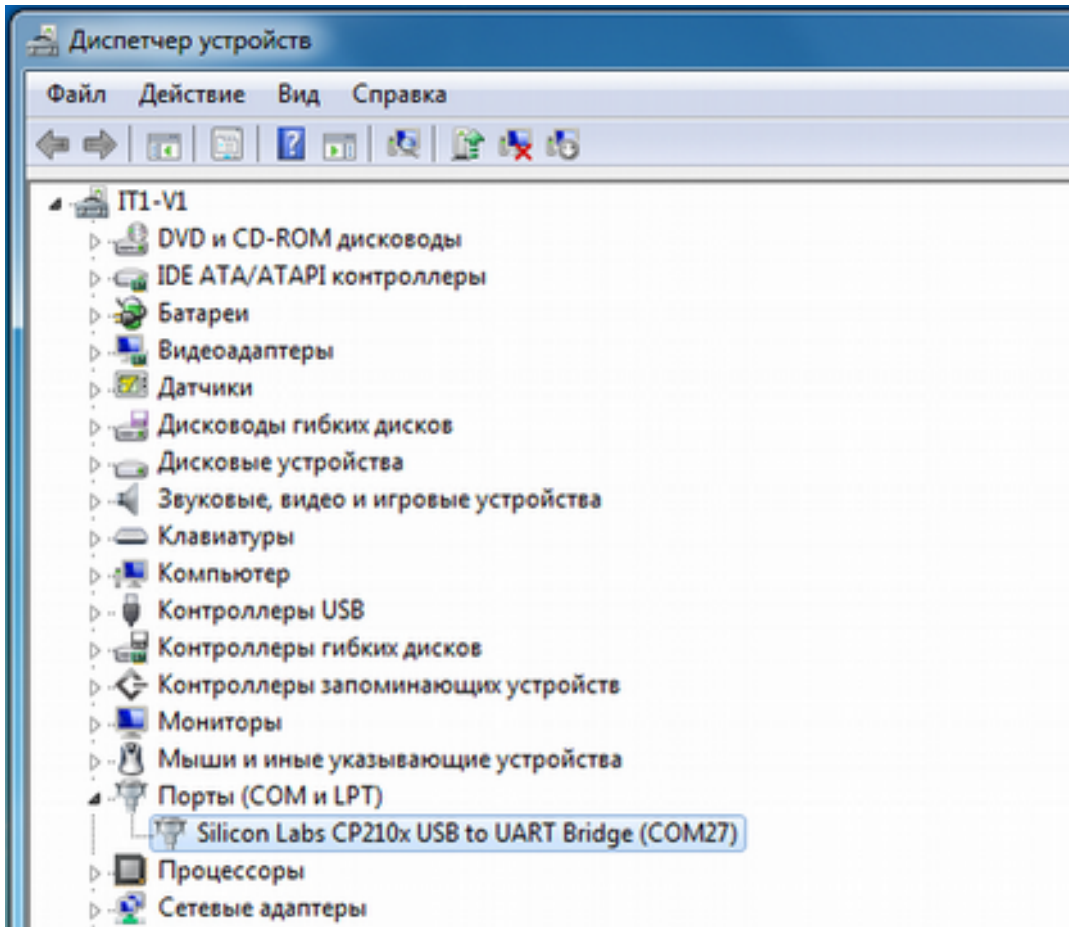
Диспетчер устройств

Файл Действие Вид Справка

IT1-V1
DVD и CD-ROM дисководы
IDE ATA/ATAPI контроллеры
Батареи
Видеоадаптеры
Датчики
Дисководы гибких дисков
Дисковые устройства
Звуковые, видео и игровые устройства
Клавиатуры
Компьютер
Контроллеры USB
Контроллеры гибких дисков
Контроллеры запоминающих устройств
Мониторы
Мыши и иные указывающие устройства
Порты (COM и LPT)
Silicon Labs CP210x USB to UART Bridge (COM27)
Процессоры
Сетевые адаптеры